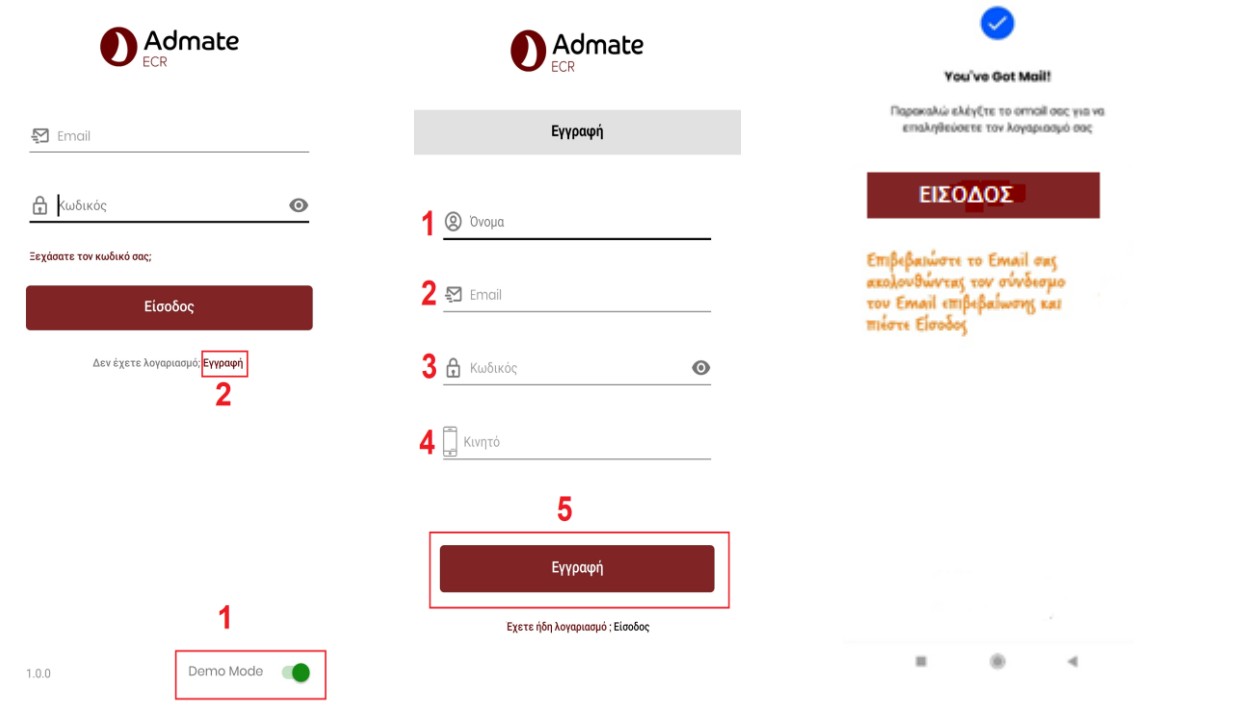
Admate
ECR

Email

Κωδικός

Ξεχάσατε τον κωδικό σας;

Είσοδος

Δεν έχετε λογαριασμό; Εγγραφή

2

1

1.0.0

Demo Mode

Admate
ECR

Εγγραφή

1 Όνομα

2 Email

3 Κωδικός

4 Κινητό

5

Εγγραφή

Εχετε ήδη λογαριασμό ; Είσοδος

You've Got Mail!

Παρακαλώ ελέγξτε το email σας για να επαληθεύσετε τον λογαριασμό σας

ΕΙΣΟΔΟΣ

Επιβεβαιώστε το Email σας ακολουθώντας τον σύνδεσμο του Email επιβεβαίωσης και πιέστε Είσοδος